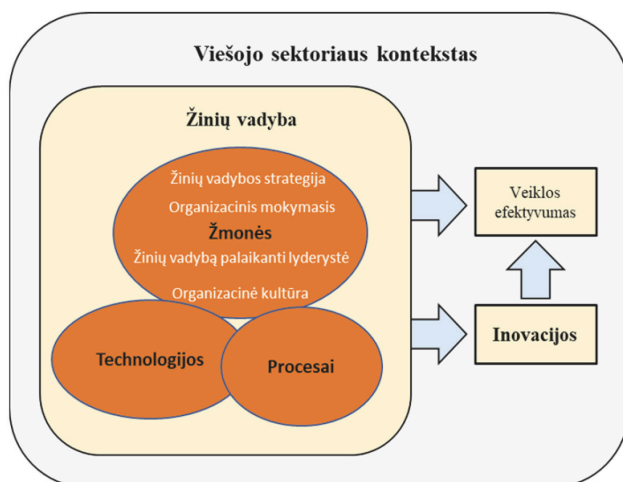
Viešojo sektoriaus kontekstas

Žinių vadyba

Žinių vadybos strategija

Organizacinis mokymasis

Žmonės

Žinių vadybą palaikanti lyderystė

Organizacinė kultūra

Technologijos

Procesai

Veiklos efektyvumas

Inovacijos